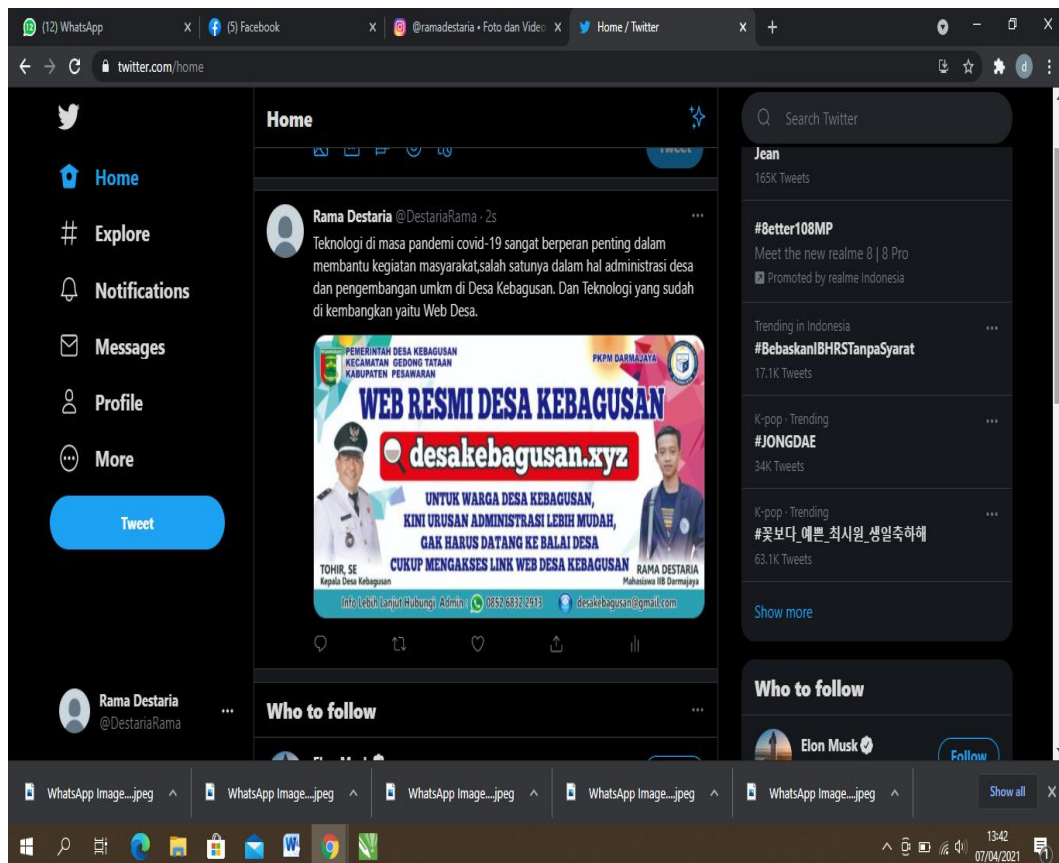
(12) WhatsApp
(5) Facebook
@ramadestaria • Foto dan Video
Home / Twitter
twitter.com/home

Home
Explore
Notifications
Messages
Profile
More
Tweet

Rama Destaria
@DestariaRama

Home

Rama Destaria @DestariaRama · 2s
Teknologi di masa pandemi covid-19 sangat berperan penting dalam membantu kegiatan masyarakat,salah satunya dalam hal administrasi desa dan pengembangan umkm di Desa Kebagusan. Dan Teknologi yang sudah di kembangkan yaitu Web Desa.

PEMERINTAH DESA KEBAGUSAN
KECAMATAN GEDONG TATAAN
KABUPATEN PESAWARAN
PKPM DARMAJAYA
WEB RESMI DESA KEBAGUSAN
desakebagusan.xyz
UNTUK WARGA DESA KEBAGUSAN,
KINI URUSAN ADMINISTRASI LEBIH MUDAH,
GAK HARUS DATANG KE BALAI DESA
CUKUP MENGAKSES LINK WEB DESA KEBAGUSAN
TOHIR, SE
Kepala Desa Kebagusan
RAMA DESTARIA
Mahasiswa IIB Darmajaya
Info Lebih Lanjut Hubungi Admin 0852 6832 2913 desakebagusan@gmail.com

Who to follow

Search Twitter
Jean
165K Tweets
#8etter108MP
Meet the new realme 8 | 8 Pro
Promoted by realme Indonesia
Trending in Indonesia
#BebaskanIBHRSTanpaSyarat
17.1K Tweets
K-pop · Trending
#JONGDAE
34K Tweets
K-pop · Trending
#꽃보다_예쁜_최시원_생일축하해
63.1K Tweets
Show more

Who to follow
Elon Musk
Follow

WhatsApp Image....jpeg
WhatsApp Image....jpeg
WhatsApp Image....jpeg
WhatsApp Image....jpeg
WhatsApp Image....jpeg
Show all

13:42
07/04/2021